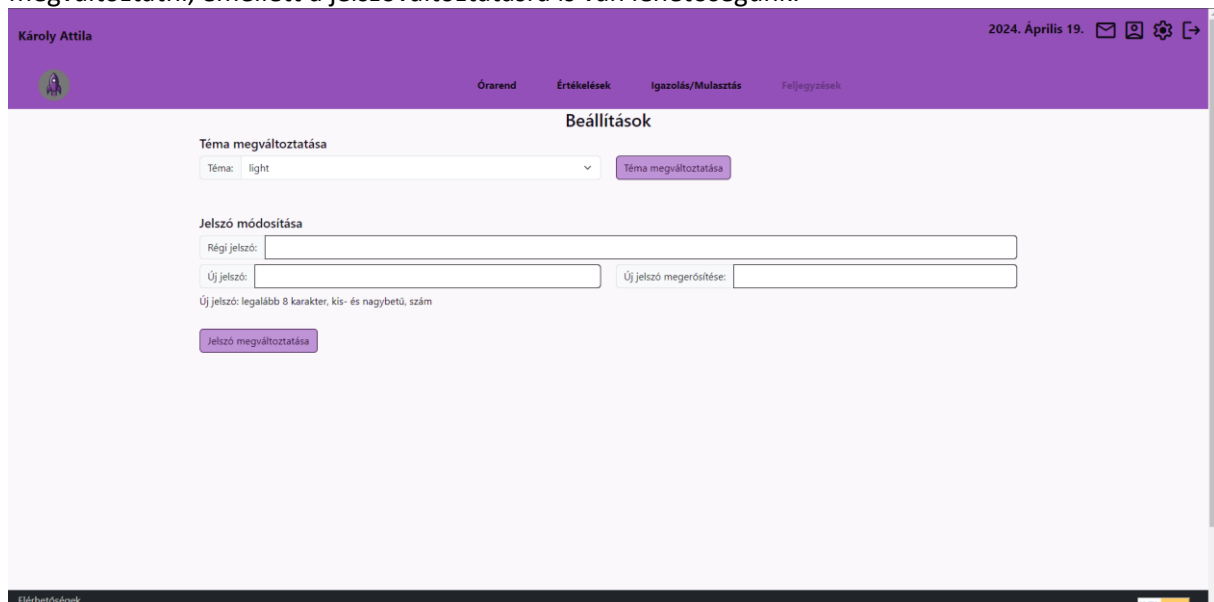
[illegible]

Károly Attila

2024. Április 19.

Órarend Értékelések Igazolás/Mulasztás Feljegyzések

Beállítások

Téma megváltoztatása

Téma: light

Téma megváltoztatása

Jelszó módosítása

Régi jelszó:

Új jelszó:

Új jelszó megerősítése:

Új jelszó: legalább 8 karakter, kis- és nagybetű, szám

Jelszó megváltoztatása

Elérhetőségek